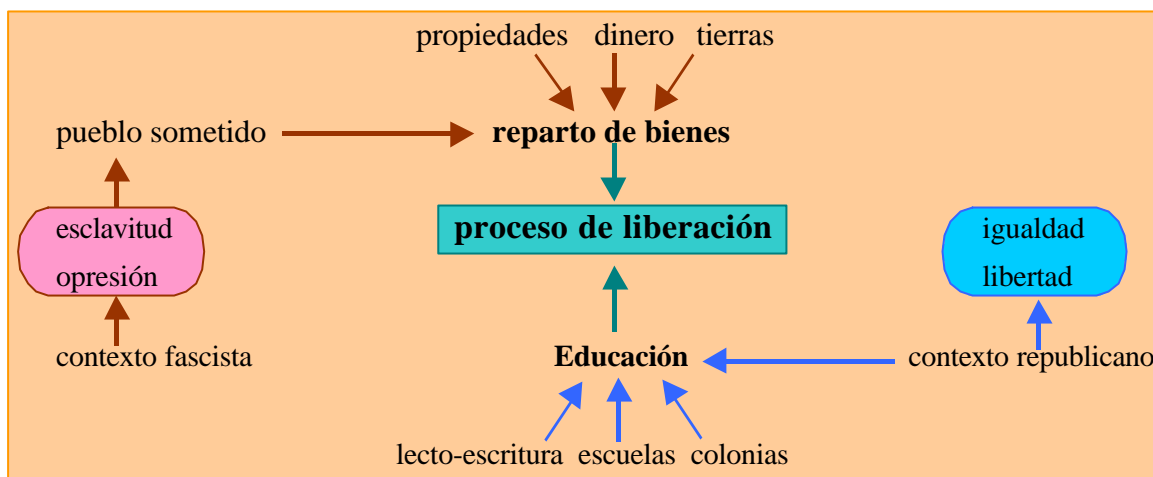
propiedades dinero tierras

pueblo sometido

reparto de bienes

esclavitud
opresión

proceso de liberación

igualdad
libertad

contexto fascista

Educación

contexto republicano

lecto-escritura escuelas colonias